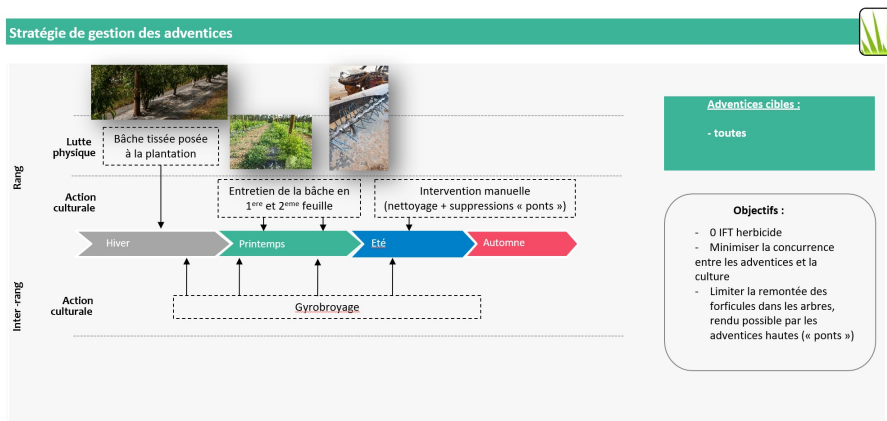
Stratégie de gestion des adventices

Rang

Lutte physique

Bâche tissée posée à la plantation

Action culturale

Entretien de la bâche en 1$^{ere}$ et 2$^{eme}$ feuille

Intervention manuelle (nettoyage + suppressions « ponts »)

Hiver

Printemps

Eté

Automne

Inter-rang

Action culturale

Gyrobroyage

Adventices cibles :

- toutes

Objectifs :

- 0 IFT herbicide
- Minimiser la concurrence entre les adventices et la culture
- Limiter la remontée des forficules dans les arbres, rendu possible par les adventices hautes (« ponts »)